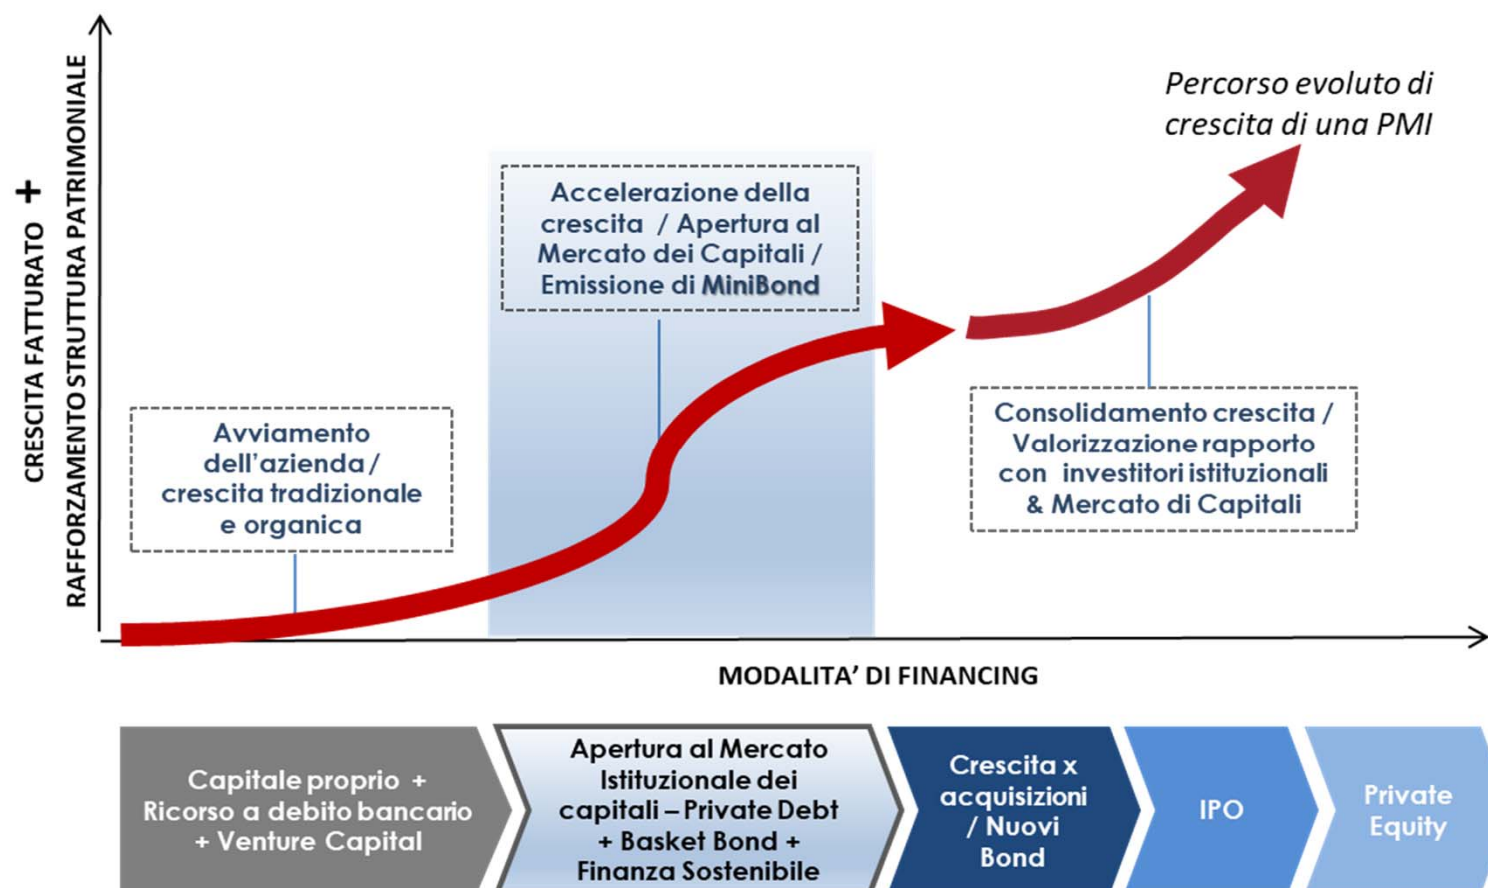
+
CRESCITA FATTURATO
RAFFORZAMENTO STRUTTURA PATRIMONIALE

Percorso evoluto di crescita di una PMI

Accelerazione della crescita / Apertura al Mercato dei Capitali / Emissione di MiniBond

Avviamento dell'azienda / crescita tradizionale e organica

Consolidamento crescita / Valorizzazione rapporto con investitori istituzionali & Mercato di Capitali

MODALITA' DI FINANCING

Capitale proprio + Ricorso a debito bancario + Venture Capital

Apertura al Mercato Istituzionale dei capitali – Private Debt + Basket Bond + Finanza Sostenibile

Crescita x acquisizioni / Nuovi Bond

IPO

Private Equity